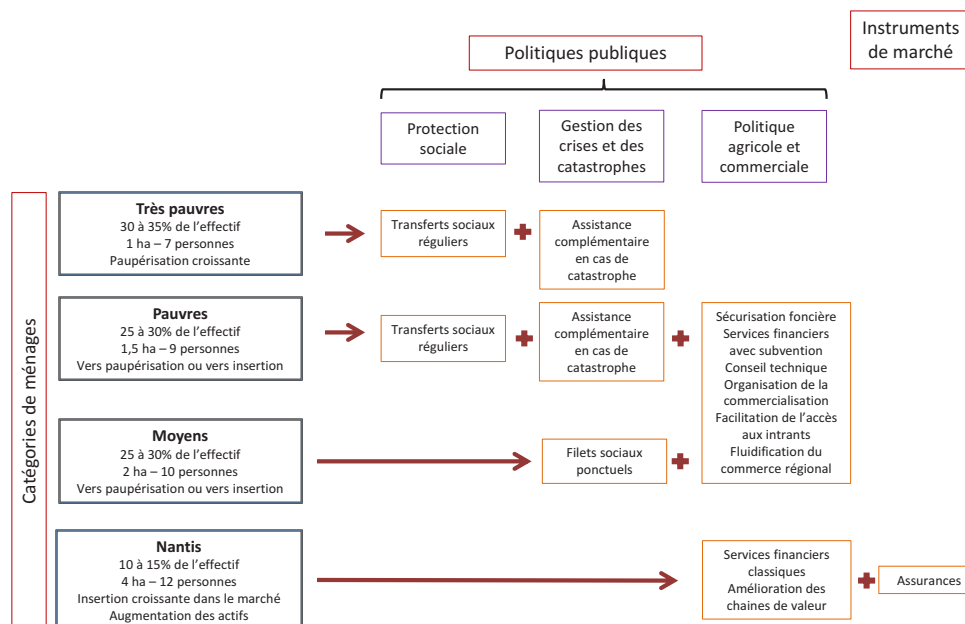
Politiques publiques

Instruments de marché

Protection sociale

Gestion des crises et des catastrophes

Politique agricole et commerciale

Catégories de ménages

**Très pauvres**
30 à 35% de l'effectif
1 ha – 7 personnes
Paupérisation croissante

Transferts sociaux réguliers

Assistance complémentaire en cas de catastrophe

**Pauvres**
25 à 30% de l'effectif
1,5 ha – 9 personnes
Vers paupérisation ou vers insertion

Transferts sociaux réguliers

Assistance complémentaire en cas de catastrophe

Sécurisation foncière
Services financiers avec subvention
Conseil technique
Organisation de la commercialisation
Facilitation de l'accès aux intrants
Fluidification du commerce régional

**Moyens**
25 à 30% de l'effectif
2 ha – 10 personnes
Vers paupérisation ou vers insertion

Filets sociaux ponctuels

**Nantis**
10 à 15% de l'effectif
4 ha – 12 personnes
Insertion croissante dans le marché
Augmentation des actifs

Services financiers classiques
Amélioration des chaines de valeur

Assurances